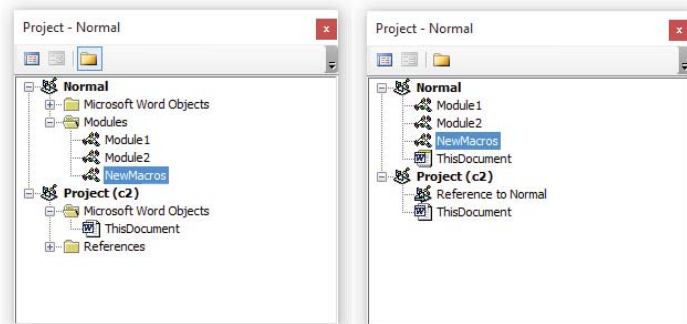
Project - Normal

x

Normal
Microsoft Word Objects
Modules
Module1
Module2
NewMacros
Project (c2)
Microsoft Word Objects
ThisDocument
References

Project - Normal

x

Normal
Module1
Module2
NewMacros
ThisDocument
Project (c2)
Reference to Normal
ThisDocument